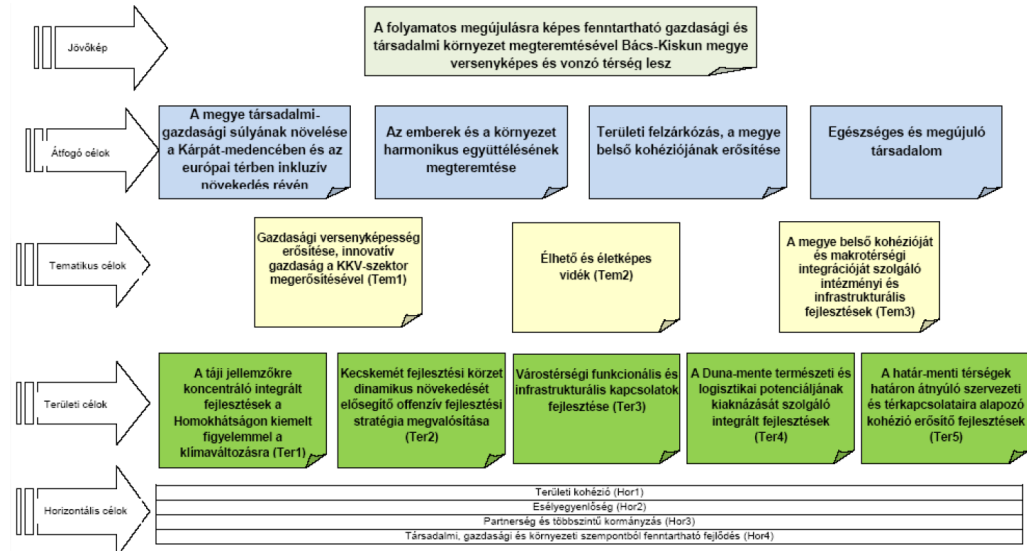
Jövőkép

A folyamatos megújulásra képes fenntartható gazdasági és társadalmi környezet megteremtésével Bács-Kiskun megye versenyképes és vonzó térség lesz

Átfogó célok

A megye társadalmi-gazdasági súlyának növelése a Kárpát-medencében és az európai térben inkluzív növekedés révén

Az emberek és a környezet harmonikus együttélésének megteremtése

Területi felzárkózás, a megye belső kohéziójának erősítése

Egészséges és megújuló társadalom

Tematikus célok

Gazdasági versenyképesség erősítése, innovatív gazdaság a KKV-szektor megerősítésével (Tem1)

Élhető és életképes vidék (Tem2)

A megye belső kohézióját és makrotérségi integrációját szolgáló intézményi és infrastrukturális fejlesztések (Tem3)

Területi célok

A táji jellemzőkre koncentráló integrált fejlesztések a Homokhátságon kiemelt figyelemmel a klímaváltozásra (Ter1)

Kecskemét fejlesztési körzet dinamikus növekedését elősegítő offenzív fejlesztési stratégia megvalósítása (Ter2)

Várostérségi funkcionális és infrastrukturális kapcsolatok fejlesztése (Ter3)

A Duna-mente természeti és logisztikai potenciáljának kiaknázását szolgáló integrált fejlesztések (Ter4)

A határ-menti térségek határon átnyúló szervezeti és térkapcsolataira alapozó kohézió erősítő fejlesztések (Ter5)

Horizontális célok

Területi kohézió (Hor1)
Esélyegyenlőség (Hor2)
Partnerség és többszintű kormányzás (Hor3)
Társadalmi, gazdasági és környezeti szempontból fenntartható fejlődés (Hor4)